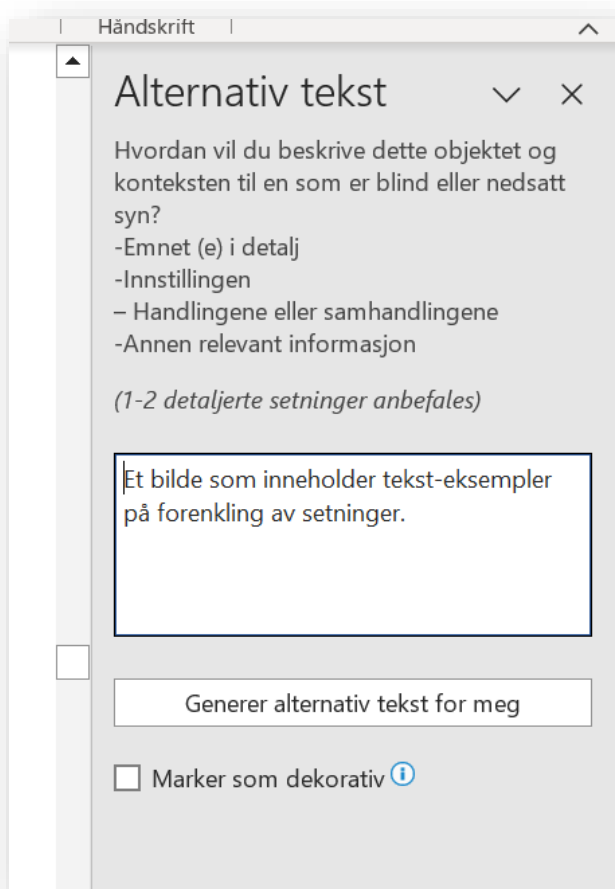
Håndskrift

Alternativ tekst

Hvordan vil du beskrive dette objektet og konteksten til en som er blind eller nedsatt syn?
-Emnet (e) i detalj
-Innstillingen
– Handlingene eller samhandlingene
-Annen relevant informasjon

(1-2 detaljerte setninger anbefales)

Et bilde som inneholder tekst-eksempler på forenkling av setninger.

Generer alternativ tekst for meg

Marker som dekorativ